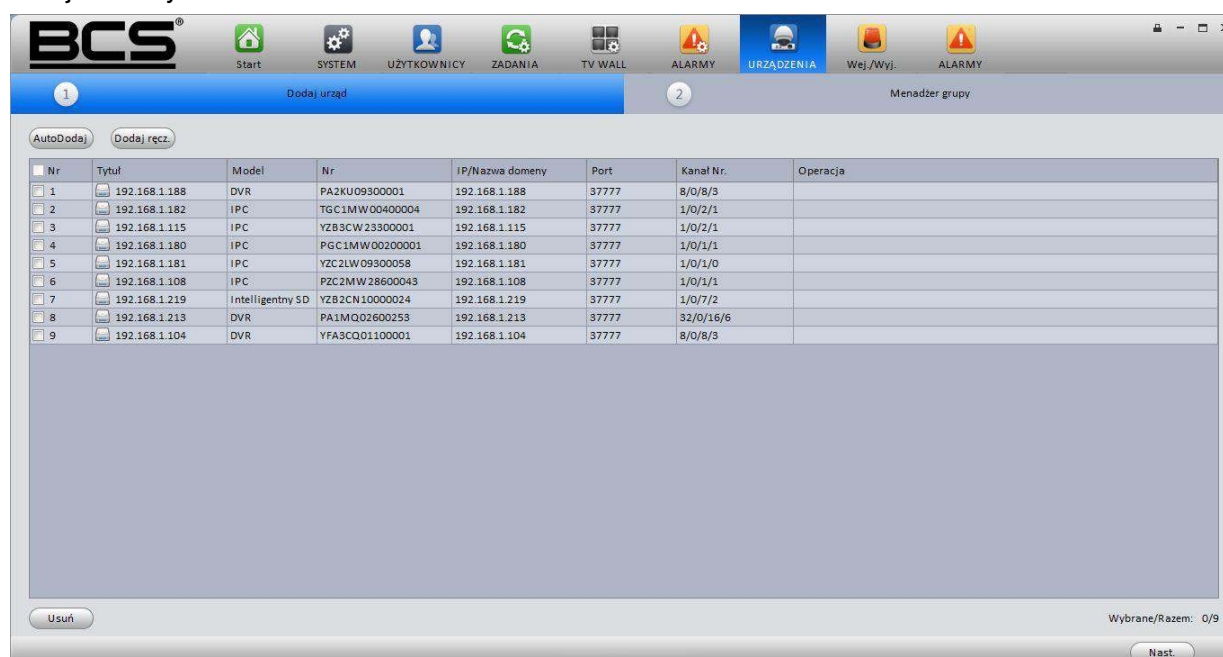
BCS®

Start SYSTEM UŻYTKOWNICY ZADANIA TV WALL ALARMY URZĄDZENIA Wej./Wyj. ALARMY

1 Dodaj urząd

2 Menadżer grupy

AutoDodaj Dodaj ręcz.

| Nr | Tytuł | Model | Nr | IP/Nazwa domeny | Port | Kanał Nr. | Operacja |
|---|---|---|---|---|---|---|---|
| 1 | 192.168.1.188 | DVR | PA2KU09300001 | 192.168.1.188 | 37777 | 8/0/8/3 | |
| 2 | 192.168.1.182 | IPC | TGC1MW00400004 | 192.168.1.182 | 37777 | 1/0/2/1 | |
| 3 | 192.168.1.115 | IPC | YZB3CW23300001 | 192.168.1.115 | 37777 | 1/0/2/1 | |
| 4 | 192.168.1.180 | IPC | PGC1MW00200001 | 192.168.1.180 | 37777 | 1/0/1/1 | |
| 5 | 192.168.1.181 | IPC | YZC2LW09300058 | 192.168.1.181 | 37777 | 1/0/1/0 | |
| 6 | 192.168.1.108 | IPC | PZC2MW28600043 | 192.168.1.108 | 37777 | 1/0/1/1 | |
| 7 | 192.168.1.219 | Intelligentny SD | YZB2CN10000024 | 192.168.1.219 | 37777 | 1/0/7/2 | |
| 8 | 192.168.1.213 | DVR | PA1MQ02600253 | 192.168.1.213 | 37777 | 32/0/16/6 | |
| 9 | 192.168.1.104 | DVR | YFA3CQ01100001 | 192.168.1.104 | 37777 | 8/0/8/3 | |

Usuń

Wybrane/Razem: 0/9

Nast.